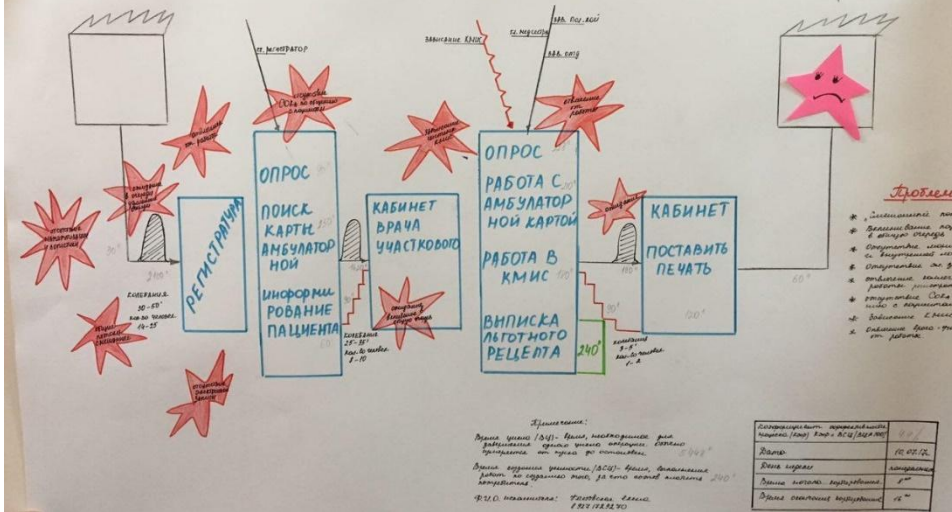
РЕГИСТРАТУРА

ОПРОС

ПОИСК КАРТЫ АМБУЛАТОРНОЙ

ИНФОРМИРОВАНИЕ ПАЦИЕНТА

КАБИНЕТ ВРАЧА УЧАСТКОВОГО

ОПРОС

РАБОТА С АМБУЛАТОРНОЙ КАРТОЙ

РАБОТА В КМИС

ВЫПИСКА ЛЬГОТНОГО РЕЦЕПТА

240"

КАБИНЕТ

ПОСТАВИТЬ ПЕЧАТЬ

ст. регистратор

зависание КМИС

ст. медсестра

зав. пол.

зав. отд.

240"

30"

60"

120"

90"

100"

60"

Проблем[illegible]

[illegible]

Примечание:

Время цикла (ВЦ) - время, необходимое для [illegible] от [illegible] до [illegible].

Время протекания потока (ВПП) - время, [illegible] потребителя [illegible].

Ф.И.О. исполнителя: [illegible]

| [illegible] | |
|---|---|
| Дата | 10.02.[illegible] |
| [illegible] | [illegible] |
| Время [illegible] | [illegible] |
| Время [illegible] | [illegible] |